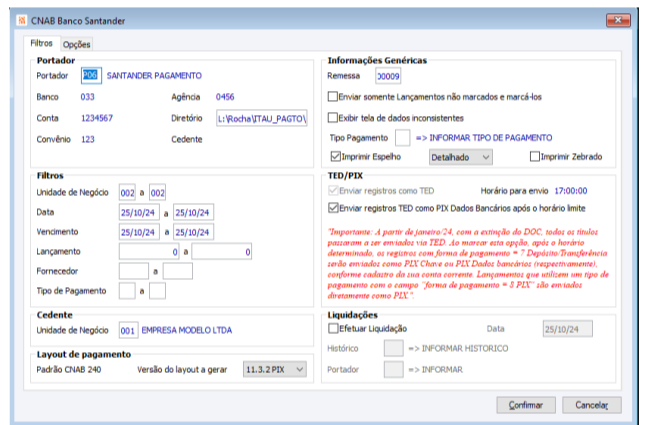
CNAB Banco Santander

Filtros | Opções

Portador
Portador P06 SANTANDER PAGAMENTO
Banco 033
Agência 0456
Conta 1234567
Diretório L:\Rocha\ITAU_PAGTO\
Convênio 123
Cedente

Filtros
Unidade de Negócio 002 a 002
Data 25/10/24 a 25/10/24
Vencimento 25/10/24 a 25/10/24
Lançamento 0 a 0
Fornecedor a
Tipo de Pagamento a

Cedente
Unidade de Negócio 001 EMPRESA MODELO LTDA

Layout de pagamento
Padrão CNAB 240
Versão do layout a gerar 11.3.2 PIX

Informações Genéricas
Remessa 00009
Enviar somente Lançamentos não marcados e marcá-los
Exibir tela de dados inconsistentes
Tipo Pagamento => INFORMAR TIPO DE PAGAMENTO
Imprimir Espelho Detalhado
Imprimir Zebrado

TED/PIX
Enviar registros como TED
Horário para envio 17:00:00
Enviar registros TED como PIX Dados Bancários após o horário limite

*Importante: A partir de janeiro/24, com a extinção do DOC, todos os títulos passaram a ser enviados via TED. Ao marcar esta opção, após o horário determinado, os registros com forma de pagamento = 7 Depósito/Transferência serão enviados como PIX Chave ou PIX Dados bancários (respectivamente), conforme cadastro da sua conta corrente. Lançamentos que utilizem um tipo de pagamento com o campo "forma de pagamento = 8 PIX" são enviados diretamente como PIX."

Liquidações
Efetuar Liquidação
Data 25/10/24
Histórico => INFORMAR HISTORICO
Portador => INFORMAR

Confirmar
Cancelar